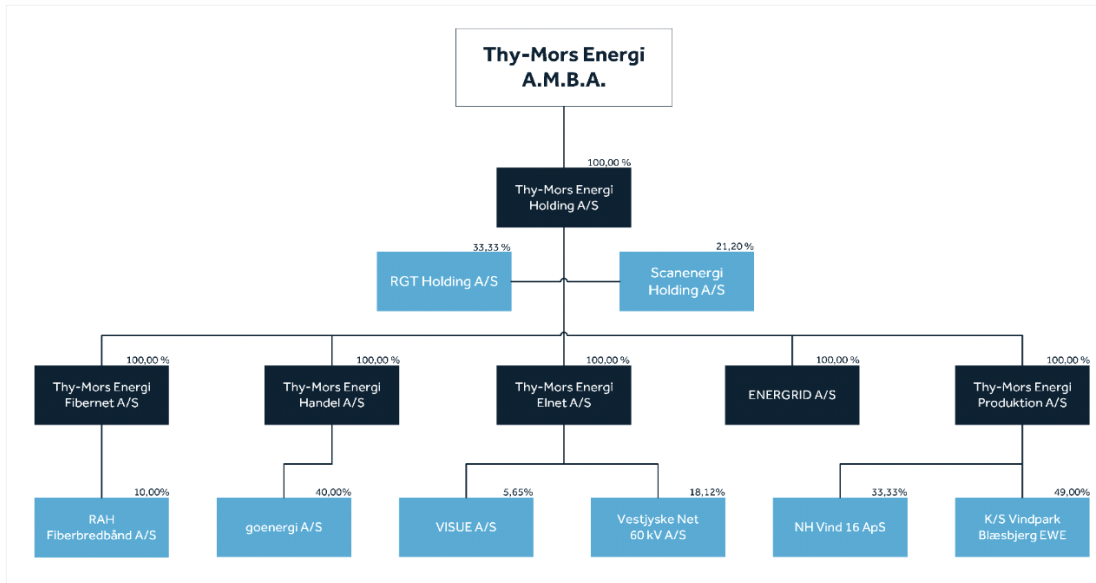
Thy-Mors Energi A.M.B.A.

100,00 %

Thy-Mors Energi Holding A/S

33,33 %

RGT Holding A/S

21,20 %

Scanenergi Holding A/S

100,00 %

Thy-Mors Energi Fibernet A/S

100,00 %

Thy-Mors Energi Handel A/S

100,00 %

Thy-Mors Energi Elnet A/S

100,00 %

ENERGRID A/S

100,00 %

Thy-Mors Energi Produktion A/S

10,00%

RAH Fiberbredbånd A/S

40,00%

goenergi A/S

5,65%

VISUE A/S

18,12%

Vestjyske Net 60 kV A/S

33,33%

NH Vind 16 ApS

49,00%

K/S Vindpark Blæsbjerg EWE